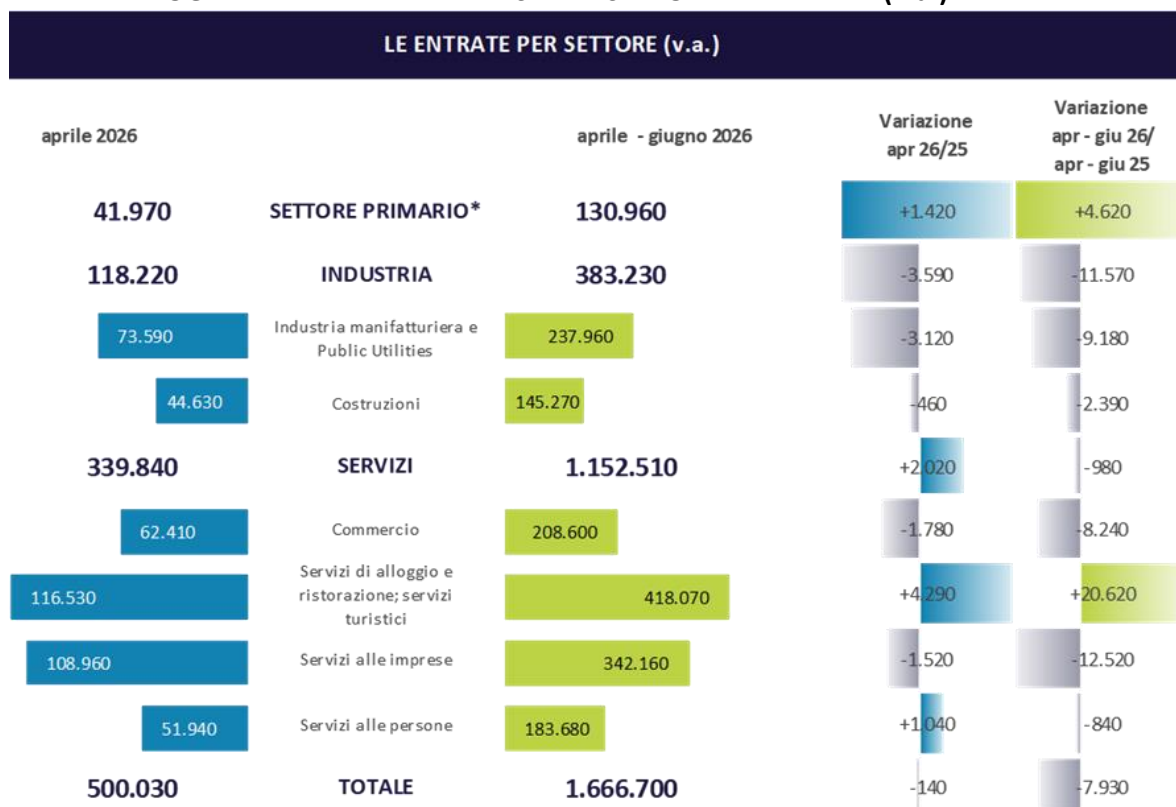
LE ENTRATE PER SETTORE (v.a.)

| aprile 2026 | | aprile - giugno 2026 | Variazione apr 26/25 | Variazione apr - giu 26/ apr - giu 25 |
|---|---|---|---|---|
| 41.970 | SETTORE PRIMARIO* | 130.960 | +1.420 | +4.620 |
| 118.220 | INDUSTRIA | 383.230 | -3.590 | -11.570 |
| 73.590 | Industria manifatturiera e Public Utilities | 237.960 | -3.120 | -9.180 |
| 44.630 | Costruzioni | 145.270 | -460 | -2.390 |
| 339.840 | SERVIZI | 1.152.510 | +2.020 | -980 |
| 62.410 | Commercio | 208.600 | -1.780 | -8.240 |
| 116.530 | Servizi di alloggio e ristorazione; servizi turistici | 418.070 | +4.290 | +20.620 |
| 108.960 | Servizi alle imprese | 342.160 | -1.520 | -12.520 |
| 51.940 | Servizi alle persone | 183.680 | +1.040 | -840 |
| 500.030 | TOTALE | 1.666.700 | -140 | -7.930 |